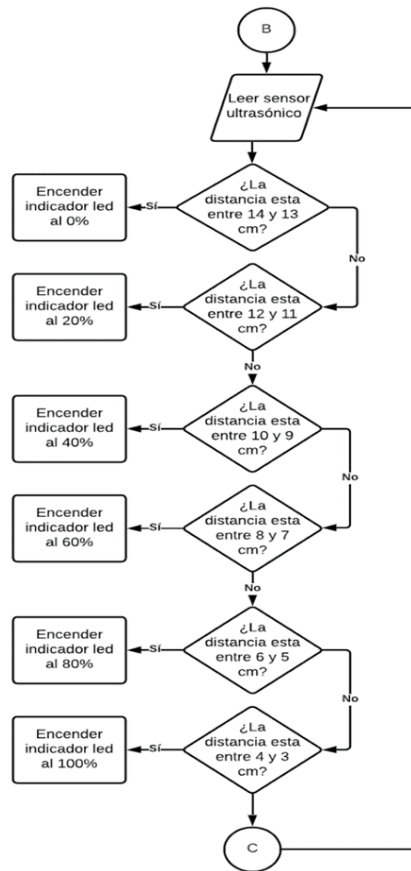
B

Leer sensor ultrasónico

¿La distancia esta entre 14 y 13 cm?

Sí

Encender indicador led al 0%

No

¿La distancia esta entre 12 y 11 cm?

Sí

Encender indicador led al 20%

No

¿La distancia esta entre 10 y 9 cm?

Sí

Encender indicador led al 40%

No

¿La distancia esta entre 8 y 7 cm?

Sí

Encender indicador led al 60%

No

¿La distancia esta entre 6 y 5 cm?

Sí

Encender indicador led al 80%

No

¿La distancia esta entre 4 y 3 cm?

Sí

Encender indicador led al 100%

C